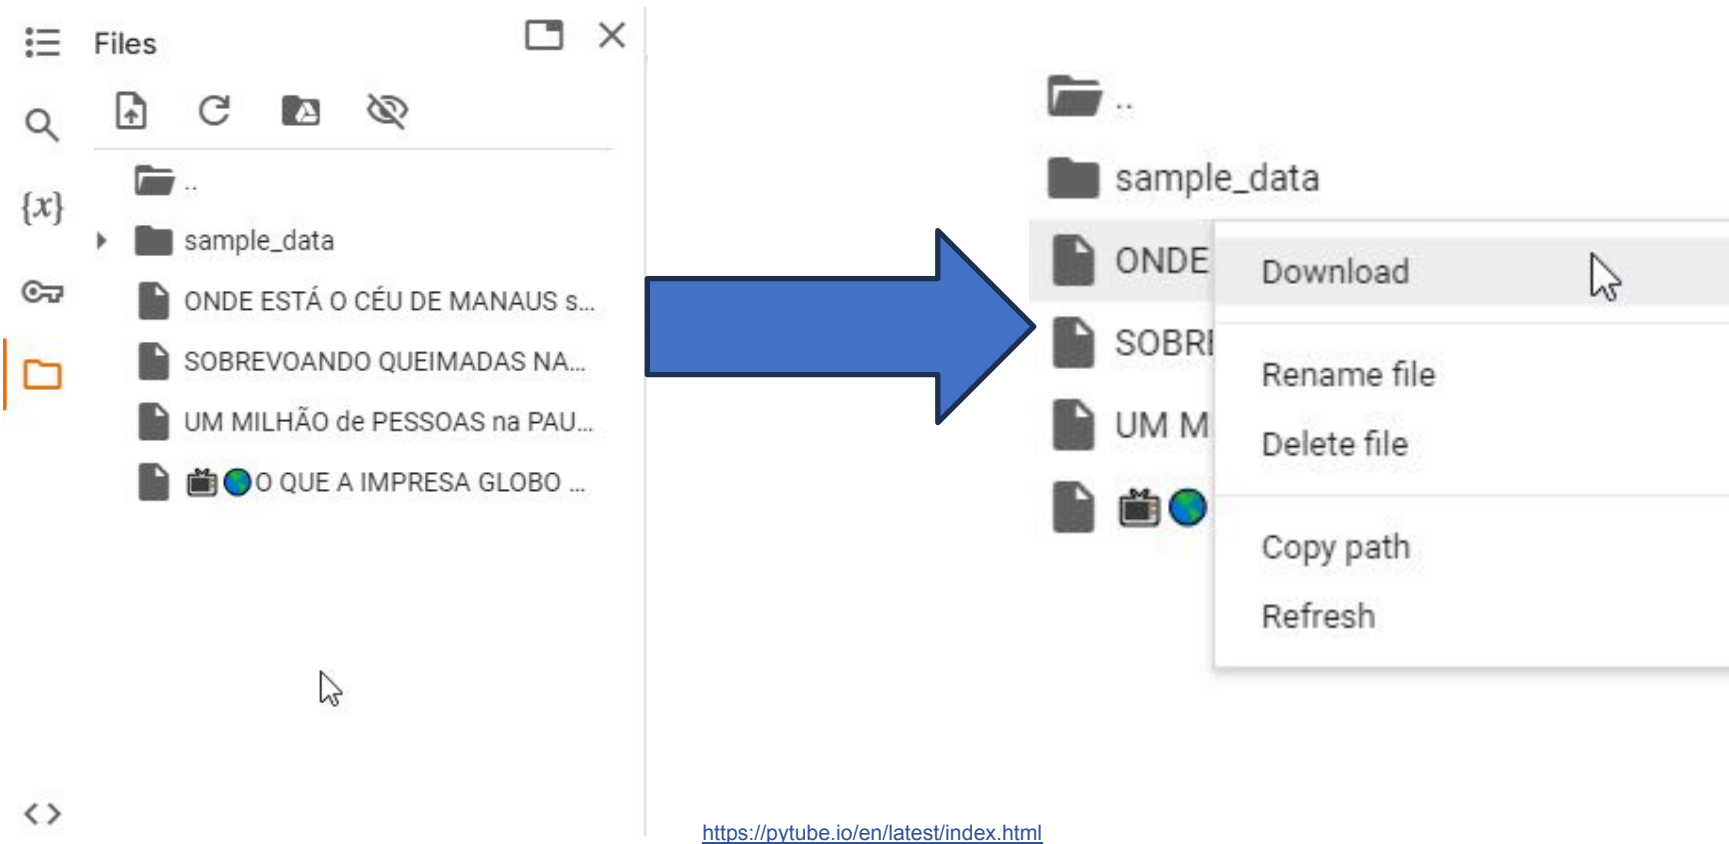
Files

{x}

..

sample_data

ONDE ESTÁ O CÉU DE MANAUS s...

SOBREVOANDO QUEIMADAS NA...

UM MILHÃO de PESSOAS na PAU...

📺🌎O QUE A IMPRESA GLOBO ...

..

sample_data

ONDE

SOBRI

UM M

📺🌎

Download

Rename file

Delete file

Copy path

Refresh

https://pytube.io/en/latest/index.html